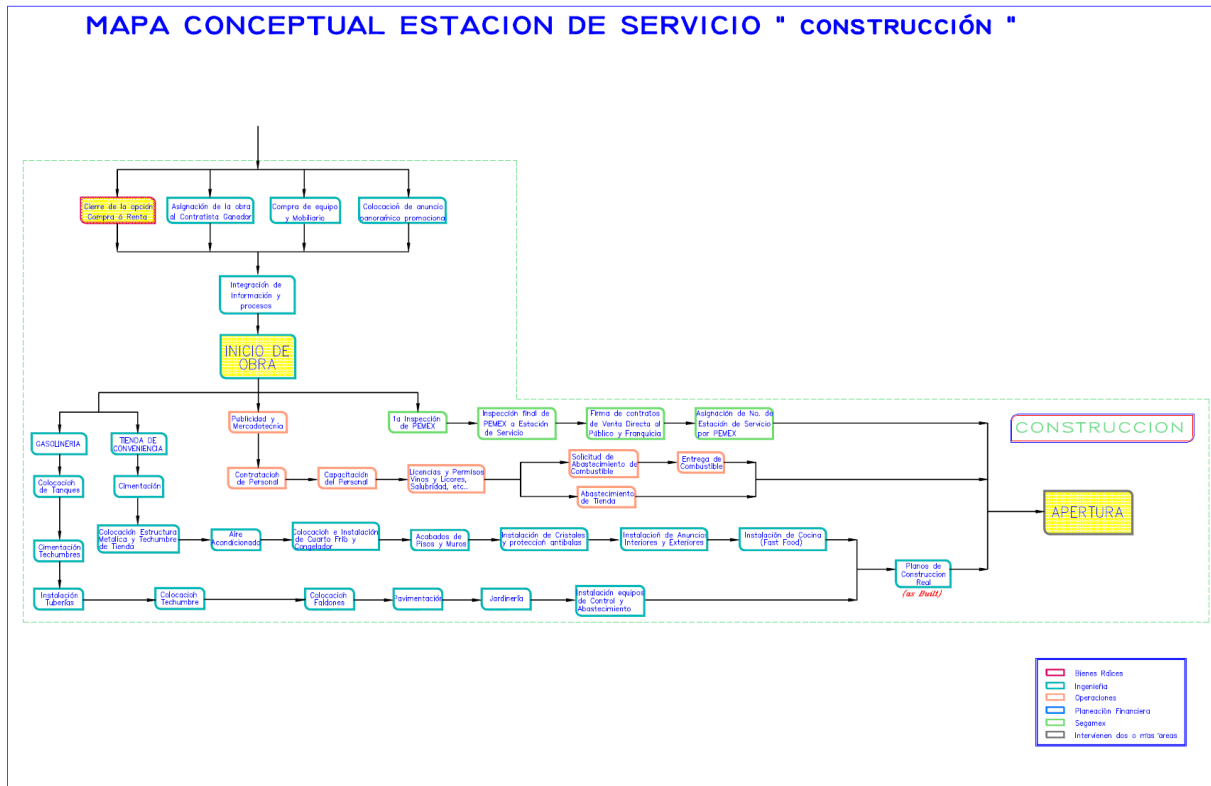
MAPA CONCEPTUAL ESTACION DE SERVICIO " CONSTRUCCIÓN "

Cierre de la opción Compra ó Renta

Asignación de la obra al Contratista Ganador

Compra de equipo y Mobiliario

Colocación de anuncio panorámico promociona

Integración de Información y procesos

INICIO DE OBRA

GASOLINERIA

TIENDA DE CONVENIENCIA

Publicidad y Mercadotecnia

1a Inspección de PEMEX

Inspección final de PEMEX a Estación de Servicio

Firma de contratos de Venta Directa al Público y Franquicia

Asignación de No. de Estación de Servicio por PEMEX

CONSTRUCCION

Colocación de Tanques

Cimentación

Contratación de Personal

Capacitación del Personal

Licencias y Permisos Vinos y Licores, Salubridad, etc..

Solicitud de Abastecimiento de Combustible

Entrega de Combustible

Abastecimiento de Tienda

APERTURA

Cimentación Techumbres

Colocación Estructura Metálica y Techumbre de Tienda

Aire Acondicionado

Colocación e Instalación de Cuarto Frío y Congelador

Acabados de Pisos y Muros

Instalación de Cristales y protección antibalas

Instalación de Anuncios Interiores y Exteriores

Instalación de Cocina (Fast Food)

Planos de Construcción Real

(as Built)

Instalación Tuberías

Colocación Techumbre

Colocación Faldones

Pavimentación

Jardinería

Instalación equipos de Control y Abastecimiento

Bienes Raíces
Ingeniería
Operaciones
Planeación Financiera
Segamex
Intervienen dos o mas 'areas